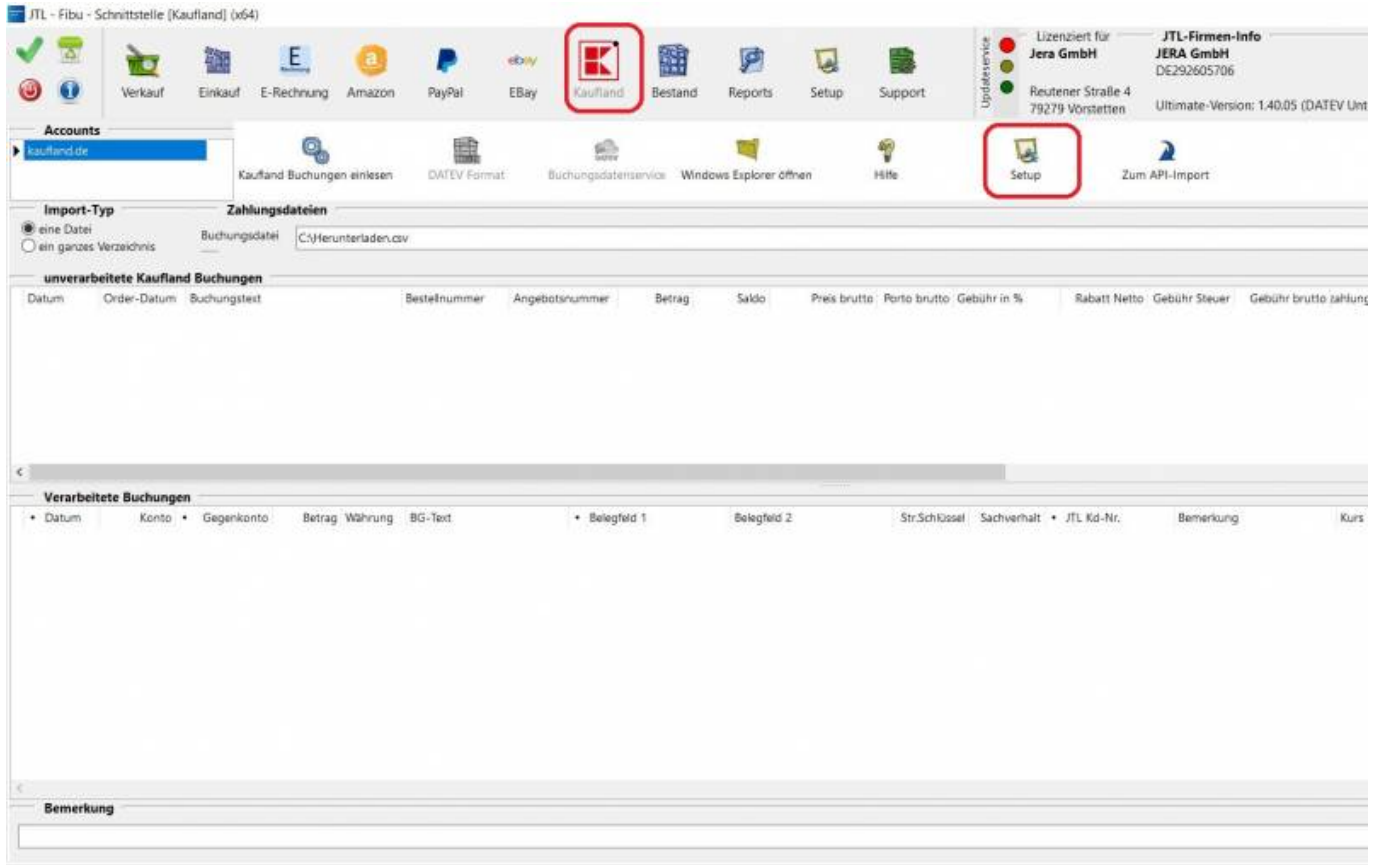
JTL - Fibu - Schnittstelle [Kaufland] (x64)

Verkauf Einkauf E-Rechnung Amazon PayPal EBay Kaufland Bestand Reports Setup Support

Updateservice

Lizenziert für
Jera GmbH
Reutener Straße 4
79279 Vörstetten

JTL-Firmen-Info
JERA GmbH
DE292605706
Ultimate-Version: 1.40.05 (DATEV Unt

Accounts
kaufland.de

Kaufland Buchungen einlesen DATEV Format Buchungsdatenservice Windows Explorer öffnen Hilfe Setup Zum API-Import

Import-Typ
eine Datei
ein ganzes Verzeichnis

Zahlungsdateien
Buchungsdatei C:\Herunterladen.csv

unverarbeitete Kaufland Buchungen

| Datum | Order-Datum | Buchungstext | Bestellnummer | Angebotsnummer | Betrag | Saldo | Preis brutto | Porto brutto | Gebühr in % | Rabatt Netto | Gebühr Steuer | Gebühr brutto | zahlung |
|---|---|---|---|---|---|---|---|---|---|---|---|---|---|

Verarbeitete Buchungen

| • Datum | Konto • | Gegenkonto | Betrag | Währung | BG-Text | • Belegfeld 1 | Belegfeld 2 | Str.Schlüssel | Sachverhalt • | JTL Kd-Nr. | Bemerkung | Kurs |
|---|---|---|---|---|---|---|---|---|---|---|---|---|

Bemerkung